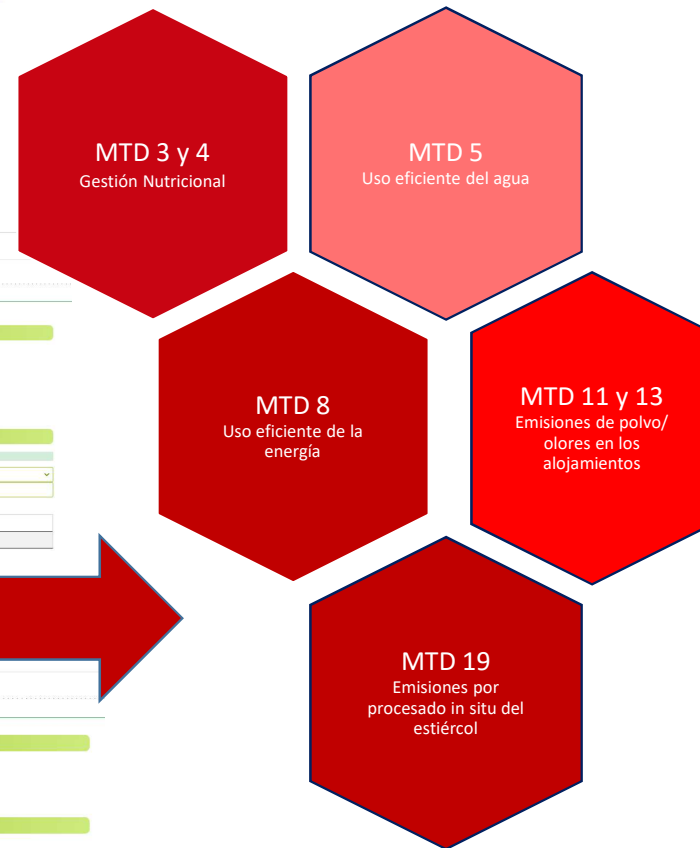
MTD 3 y 4
Gestión Nutricional

MTD 5
Uso eficiente del agua

MTD 8
Uso eficiente de la energía

MTD 11 y 13
Emisiones de polvo/ olores en los alojamientos

MTD 19
Emisiones por procesado in situ del estiércol